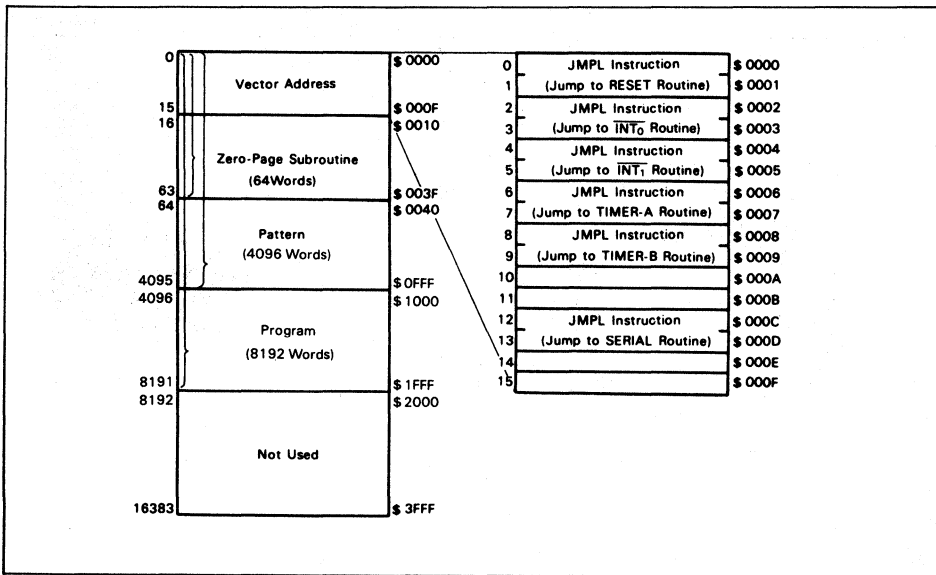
0
Vector Address
$ 0000
15
$ 000F
16
$ 0010
Zero-Page Subroutine
(64Words)
63
$ 003F
64
$ 0040
Pattern
(4096 Words)
4095
$ 0FFF
4096
$ 1000
Program
(8192 Words)
8191
$ 1FFF
8192
$ 2000
Not Used
16383
$ 3FFF

0 JMPL Instruction $ 0000
1 (Jump to RESET Routine) $ 0001
2 JMPL Instruction $ 0002
3 (Jump to $\overline{INT_0}$ Routine) $ 0003
4 JMPL Instruction $ 0004
5 (Jump to $\overline{INT_1}$ Routine) $ 0005
6 JMPL Instruction $ 0006
7 (Jump to TIMER-A Routine) $ 0007
8 JMPL Instruction $ 0008
9 (Jump to TIMER-B Routine) $ 0009
10 $ 000A
11 $ 000B
12 JMPL Instruction $ 000C
13 (Jump to SERIAL Routine) $ 000D
14 $ 000E
15 $ 000F